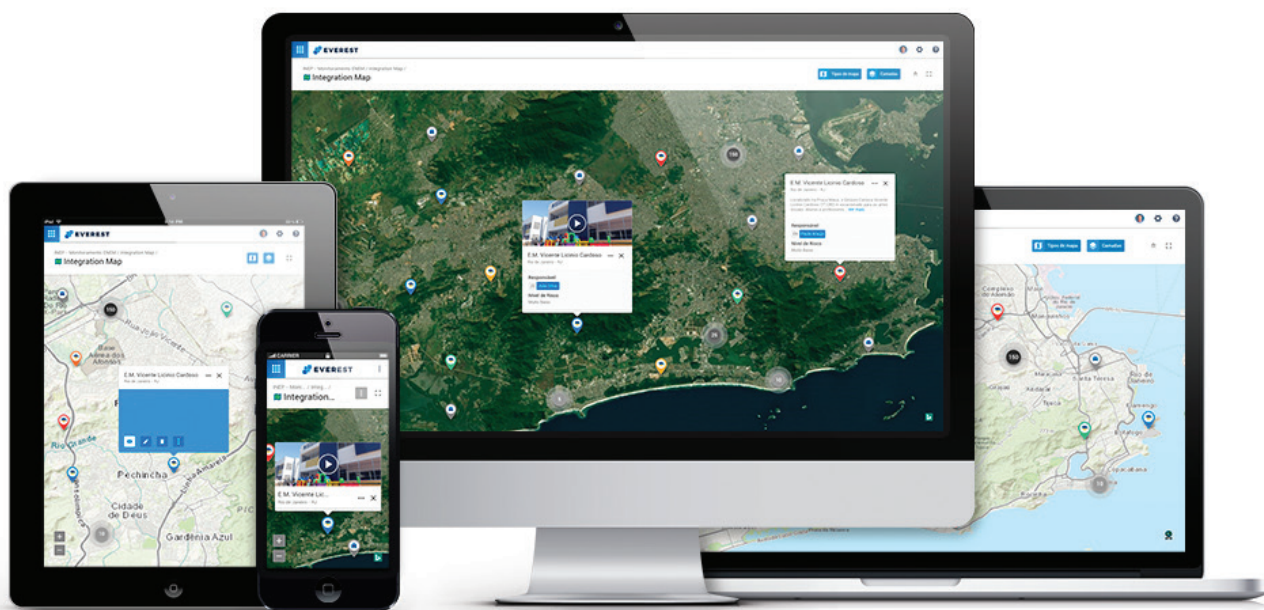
EVEREST

INEP / Monitoramento ENEM / Integration Map /

Integration Map

Tipos de mapa

Camadas

156

E.M. Vicente Licinio Cardoso

Rio de Janeiro - RJ

Responsável

Nível de Risco

Muito Baixo

E.M. Vicente Licinio Cardoso

Rio de Janeiro - RJ

Ver mais

Responsável

Nível de Risco

Muito Baixo

iPad

EVEREST

INEP / Monitoramento ENEM / Integration Map /

Integration Map

150

E.M. Vicente Licinio Cardoso

Rio de Janeiro - RJ

Pechincha

Cidade de Deus

Gardênia Azul

CARRIER

EVEREST

INEP / Moni... / Integ... /

Integration...

E.M. Vicente Lic...

Rio de Janeiro - RJ

Tipos de mapa

Camadas

150

Santa Teresa

Rio de Janeiro

Urca

Copacabana